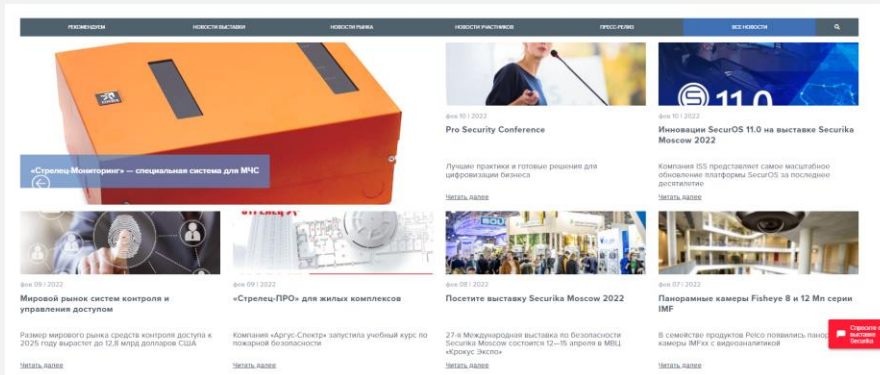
РЕКОМЕНДУЕМ | НОВОСТИ ВЫСТАВКИ | НОВОСТИ РЫНКА | НОВОСТИ УЧАСТНИКОВ | ПРЕСС-РЕЛИЗ | ВСЕ НОВОСТИ

«Стрелец-Мониторинг» — специальная система для МЧС

фев 10 | 2022
Pro Security Conference

Лучшие практики и готовые решения для цифровизации бизнеса

Читать далее

фев 10 | 2022
Инновации SecurOS 11.0 на выставке Securika Moscow 2022

Компания ISS представляет самое масштабное обновление платформы SecurOS за последнее десятилетие

Читать далее

фев 09 | 2022
Мировой рынок систем контроля и управления доступом

Размер мирового рынка средств контроля доступа к 2025 году вырастет до 12,8 млрд долларов США

Читать далее

фев 09 | 2022
«Стрелец-ПРО» для жилых комплексов

Компания «Аргус-Спектр» запустила учебный курс по пожарной безопасности

Читать далее

фев 08 | 2022
Посетите выставку Securika Moscow 2022

27-я Международная выставка по безопасности Securika Moscow состоится 12—15 апреля в МВЦ «Крокус Экспо»

Читать далее

фев 07 | 2022
Панорамные камеры Fisheye 8 и 12 Мп серии IMF

В семействе продуктов Pelco появились панор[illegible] камеры IMFxx с видеоаналитикой

Спросите о выставке Securika